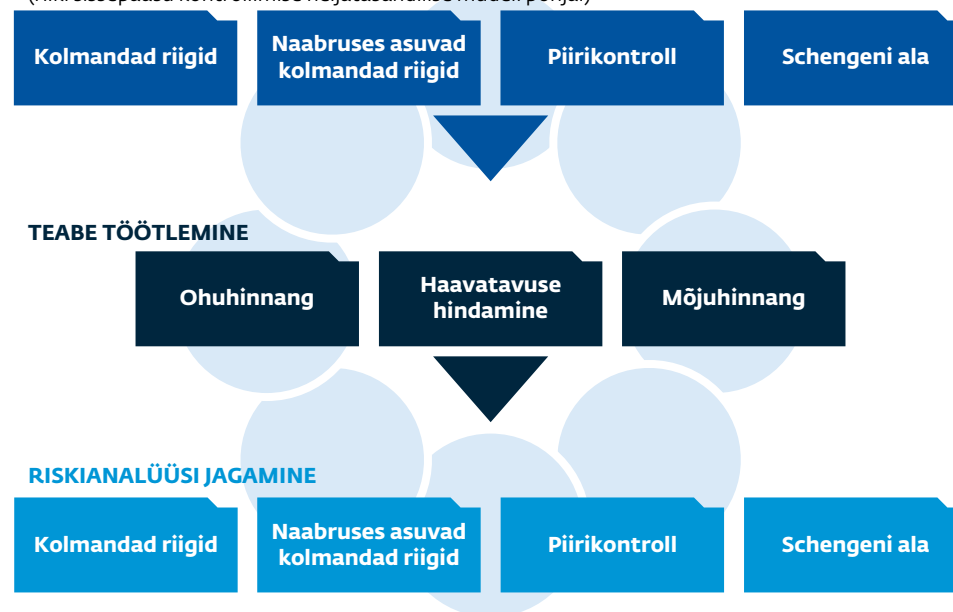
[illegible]

Kolmandad riigid

Naabruses asuvad kolmandad riigid

Piirikontroll

Schengeni ala

TEABE TÖÖTLEMINE

Ohuhinnang

Haavatavuse hindamine

Mõjuhinnang

RISKIANALÜÜSI JAGAMINE

Kolmandad riigid

Naabruses asuvad kolmandad riigid

Piirikontroll

Schengeni ala